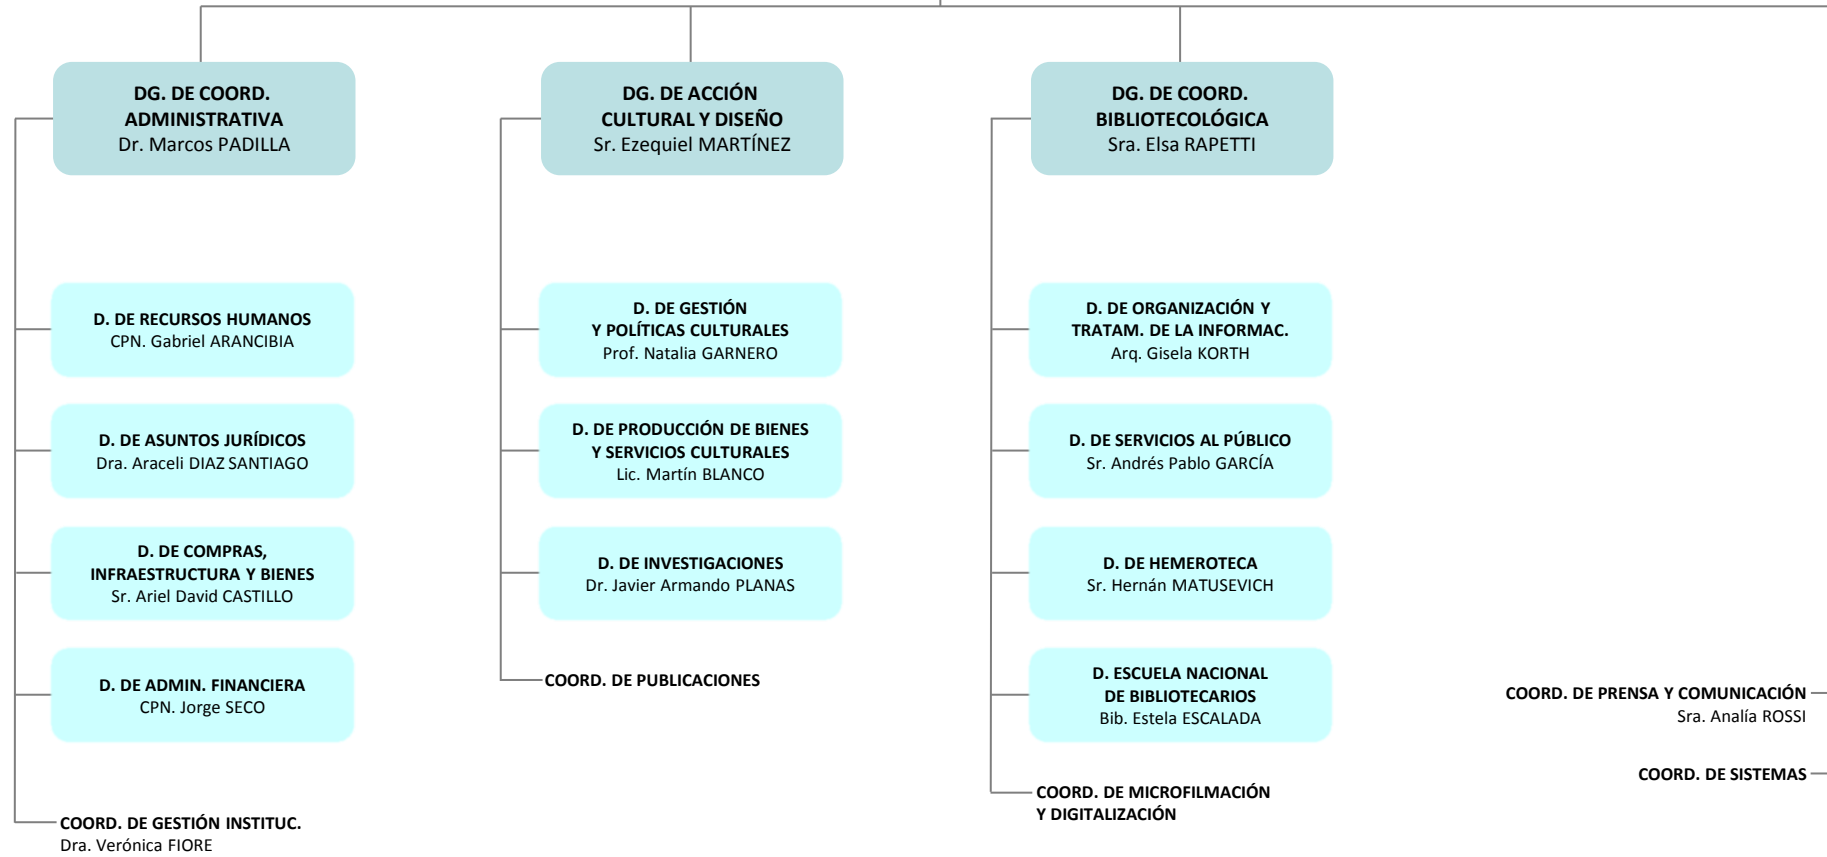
DG. DE COORD. ADMINISTRATIVA
Dr. Marcos PADILLA

D. DE RECURSOS HUMANOS
CPN. Gabriel ARANCIBIA

D. DE ASUNTOS JURÍDICOS
Dra. Araceli DIAZ SANTIAGO

D. DE COMPRAS, INFRAESTRUCTURA Y BIENES
Sr. Ariel David CASTILLO

D. DE ADMIN. FINANCIERA
CPN. Jorge SECO

COORD. DE GESTIÓN INSTITUC.
Dra. Verónica FIORE

DG. DE ACCIÓN CULTURAL Y DISEÑO
Sr. Ezequiel MARTÍNEZ

D. DE GESTIÓN Y POLÍTICAS CULTURALES
Prof. Natalia GARNERO

D. DE PRODUCCIÓN DE BIENES Y SERVICIOS CULTURALES
Lic. Martín BLANCO

D. DE INVESTIGACIONES
Dr. Javier Armando PLANAS

COORD. DE PUBLICACIONES

DG. DE COORD. BIBLIOTECOLÓGICA
Sra. Elsa RAPETTI

D. DE ORGANIZACIÓN Y TRATAM. DE LA INFORMAC.
Arq. Gisela KORTH

D. DE SERVICIOS AL PÚBLICO
Sr. Andrés Pablo GARCÍA

D. DE HEMEROTECA
Sr. Hernán MATUSEVICH

D. ESCUELA NACIONAL DE BIBLIOTECARIOS
Bib. Estela ESCALADA

COORD. DE MICROFILMACIÓN Y DIGITALIZACIÓN

COORD. DE PRENSA Y COMUNICACIÓN
Sra. Analía ROSSI

COORD. DE SISTEMAS